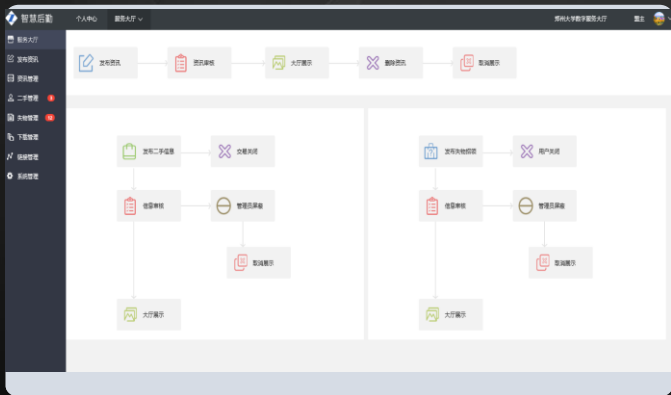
智慧后勤

个人中心

服务大厅

郑州大学数字服务大厅

重出

服务大厅

发布资讯

资讯管理

二手管理

失物管理

下载管理

链接管理

系统管理

发布资讯

资讯审核

大厅展示

删除资讯

取消展示

发布二手信息

交易关闭

信息审核

管理员屏蔽

取消展示

大厅展示

发布失物招领

用户关闭

信息审核

管理员屏蔽

取消展示

大厅展示